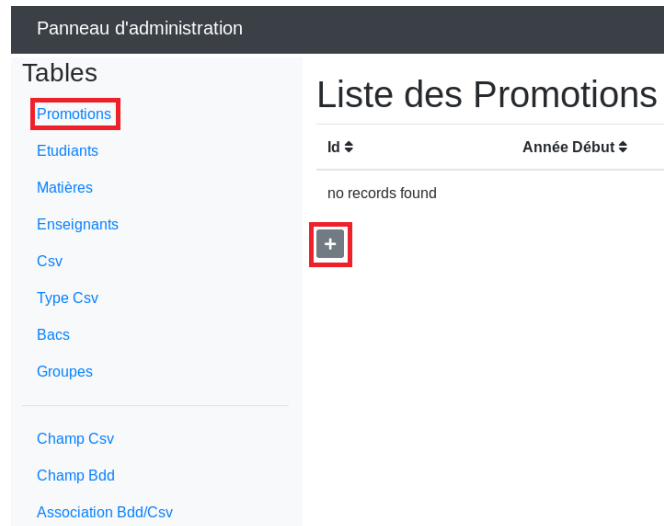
Panneau d'administration

Tables

Promotions

Etudiants

Matières

Enseignants

Csv

Type Csv

Bacs

Groupes

Champ Csv

Champ Bdd

Association Bdd/Csv

Liste des Promotions

| Id ⬍ | Année Début ⬍ |
|---|---|
| no records found | |

+